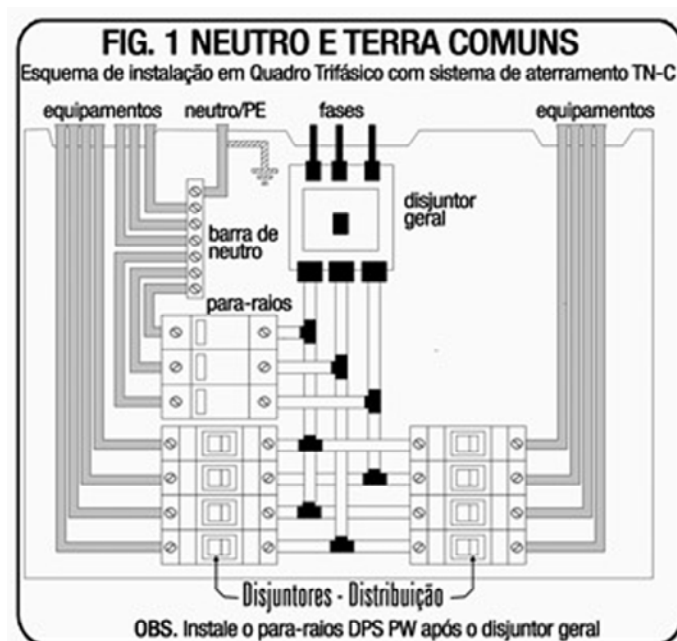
FIG. 1 NEUTRO E TERRA COMUNS
Esquema de instalação em Quadro Trifásico com sistema de aterramento TN-C

equipamentos
neutro/PE
fases
equipamentos

disjuntor geral

barra de neutro

para-raios

Disjuntores - Distribuição

OBS. Instale o para-raios DPS PW após o disjuntor geral